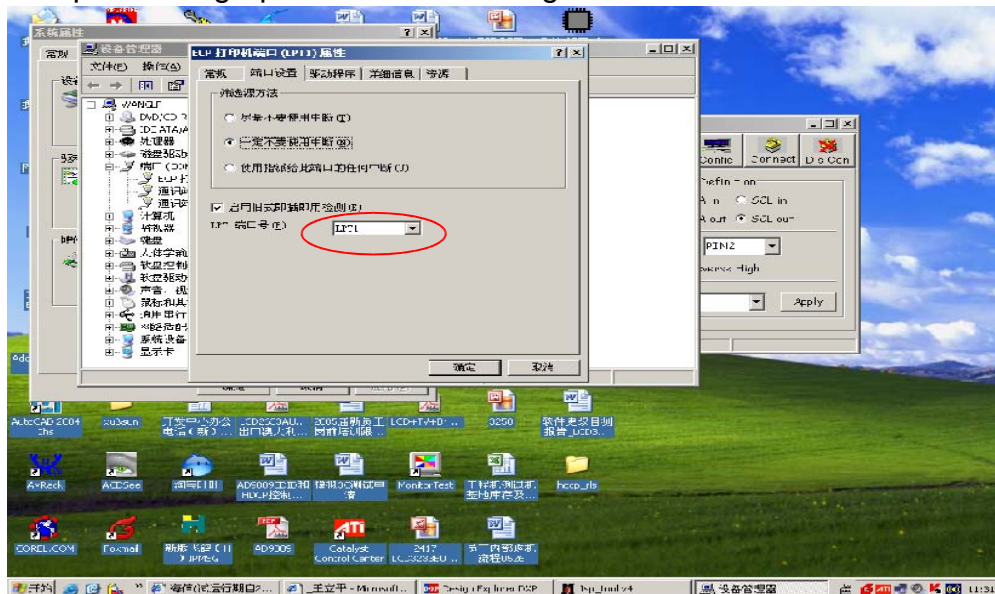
系统属性
常规
设备管理器
文件(F) 操作(A)
ECP 打印机端口 (LPT1) 属性
常规 端口设置 驱动程序 详细信息 资源
筛选资源方法
从不使用中断(E)
尽量不要使用中断(M)
使用指派给此端口的任何中断(U)
启用旧式即插即用检测(L)
LPT 端口号(P) LPT1
确定 取消
WANGLI
DVD/CD
IDE ATA/A
处理器
磁盘驱动
端口 (COM
ECP 打
通讯端
通讯端
计算机
转换器
键盘
人体学输
软盘控制
软盘驱动
声音、视
鼠标和其
通用串行
网络适配
系统设备
显示卡
Config Connect Dis Con
Definition
A in SCL in
A out SCL out
PIN2
Low: High
Apply
AutoCAD 2004
xu3eun
LCD+TV+D
3250
软件要求目到报告_LCD3
AvRock
ACDSee
AD9009
ManitarTest
hcop_rls
COREL.COM
Foxmail
AD9309
Catalyst Control Center
2417
开始
王立平 - Microsoft
Design Explorer DXP
设备管理器
11:31